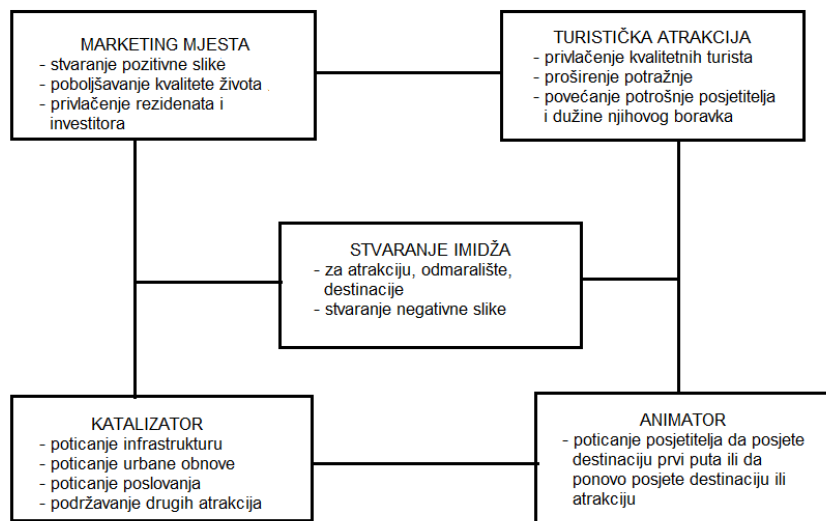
MARKETING MJESTA
- stvaranje pozitivne slike
- poboljšavanje kvalitete života
- privlačenje rezidenata i investitora

TURISTIČKA ATRAKCIJA
- privlačenje kvalitetnih turista
- proširenje potražnje
- povećanje potrošnje posjetitelja i dužine njihovog boravka

STVARANJE IMIDŽA
- za atrakciju, odmaralište, destinacije
- stvaranje negativne slike

KATALIZATOR
- poticanje infrastrukturu
- poticanje urbane obnove
- poticanje poslovanja
- podržavanje drugih atrakcija

ANIMATOR
- poticanje posjetitelja da posjete destinaciju prvi puta ili da ponovo posjete destinaciju ili atrakciju